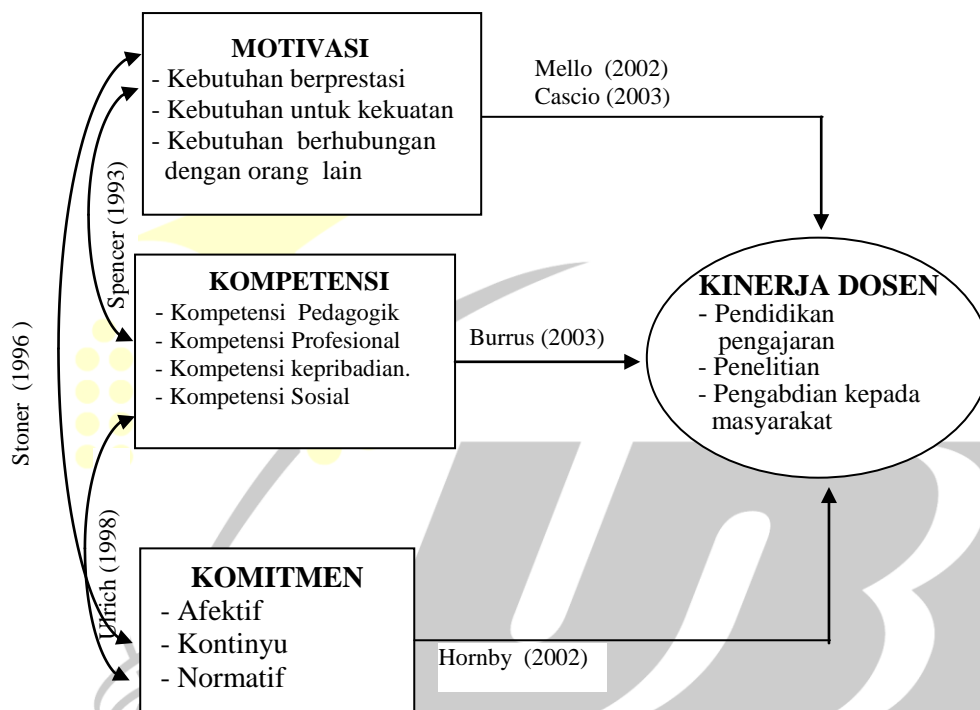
MOTIVASI
- Kebutuhan berprestasi
- Kebutuhan untuk kekuatan
- Kebutuhan berhubungan dengan orang lain

Mello (2002)
Cascio (2003)

Spencer (1993)

Stoner (1996 )

KOMPETENSI
- Kompetensi Pedagogik
- Kompetensi Profesional
- Kompetensi kepribadian.
- Kompetensi Sosial

Burrus (2003)

KINERJA DOSEN
- Pendidikan pengajaran
- Penelitian
- Pengabdian kepada masyarakat

Ulrich (1998)

KOMITMEN
- Afektif
- Kontinyu
- Normatif

Hornby (2002)